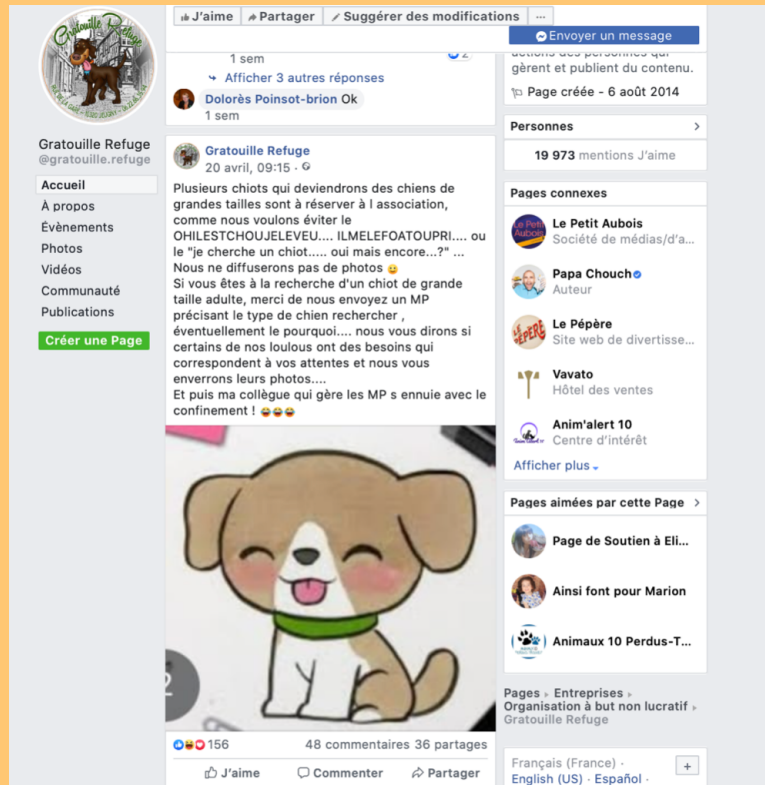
Gratouille Refuge

J'aime | Partager | Suggérer des modifications | ...

Envoyer un message

1 sem

Afficher 3 autres réponses

Dolorès Poinsot-brion Ok
1 sem

actions des personnes qui gèrent et publient du contenu.

Page créée - 6 août 2014

Gratouille Refuge
@gratouille.refuge

Accueil
À propos
Évènements
Photos
Vidéos
Communauté
Publications

Créer une Page

Gratouille Refuge
20 avril, 09:15

Plusieurs chiots qui deviendrons des chiens de grandes tailles sont à réserver à l association, comme nous voulons éviter le OHILESTCHOUJELEVEU.... ILMELEFOATOUPRI.... ou le "je cherche un chiot..... oui mais encore...?" ... Nous ne diffuserons pas de photos 😀
Si vous êtes à la recherche d'un chiot de grande taille adulte, merci de nous envoyez un MP précisant le type de chien rechercher , éventuellement le pourquoi.... nous vous dirons si certains de nos loulous ont des besoins qui correspondent à vos attentes et nous vous enverrons leurs photos....
Et puis ma collègue qui gère les MP s ennuie avec le confinement ! 😂😂😂

156 | 48 commentaires 36 partages

J'aime | Commenter | Partager

Personnes
19 973 mentions J'aime

Pages connexes
Le Petit Aubois
Société de médias/d'a...
Papa Chouch
Auteur
Le Pépère
Site web de divertisse...
Vavato
Hôtel des ventes
Anim'alert 10
Centre d'intérêt
Afficher plus

Pages aimées par cette Page
Page de Soutien à Eli...
Ainsi font pour Marion
Animaux 10 Perdus-T...

Pages › Entreprises › Organisation à but non lucratif › Gratouille Refuge

Français (France) · English (US) · Español